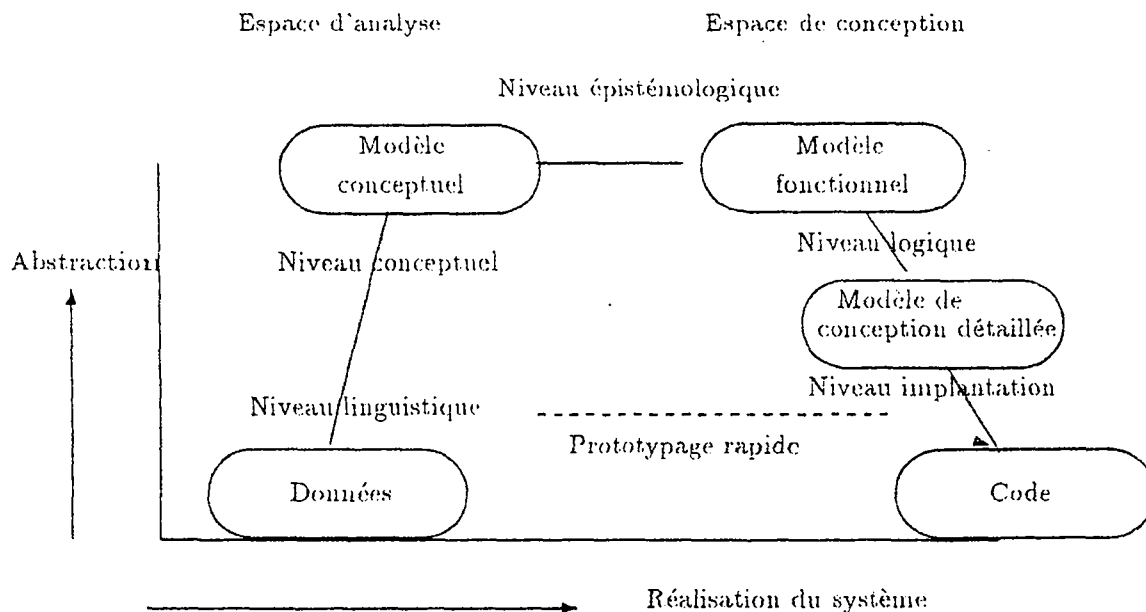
Espace d'analyse

Espace de conception

Niveau épistémologique

Modèle conceptuel

Modèle fonctionnel

Niveau logique

Abstraction

Niveau conceptuel

Modèle de conception détaillée

Niveau implantation

Niveau linguistique

Prototypage rapide

Données

Code

Réalisation du système